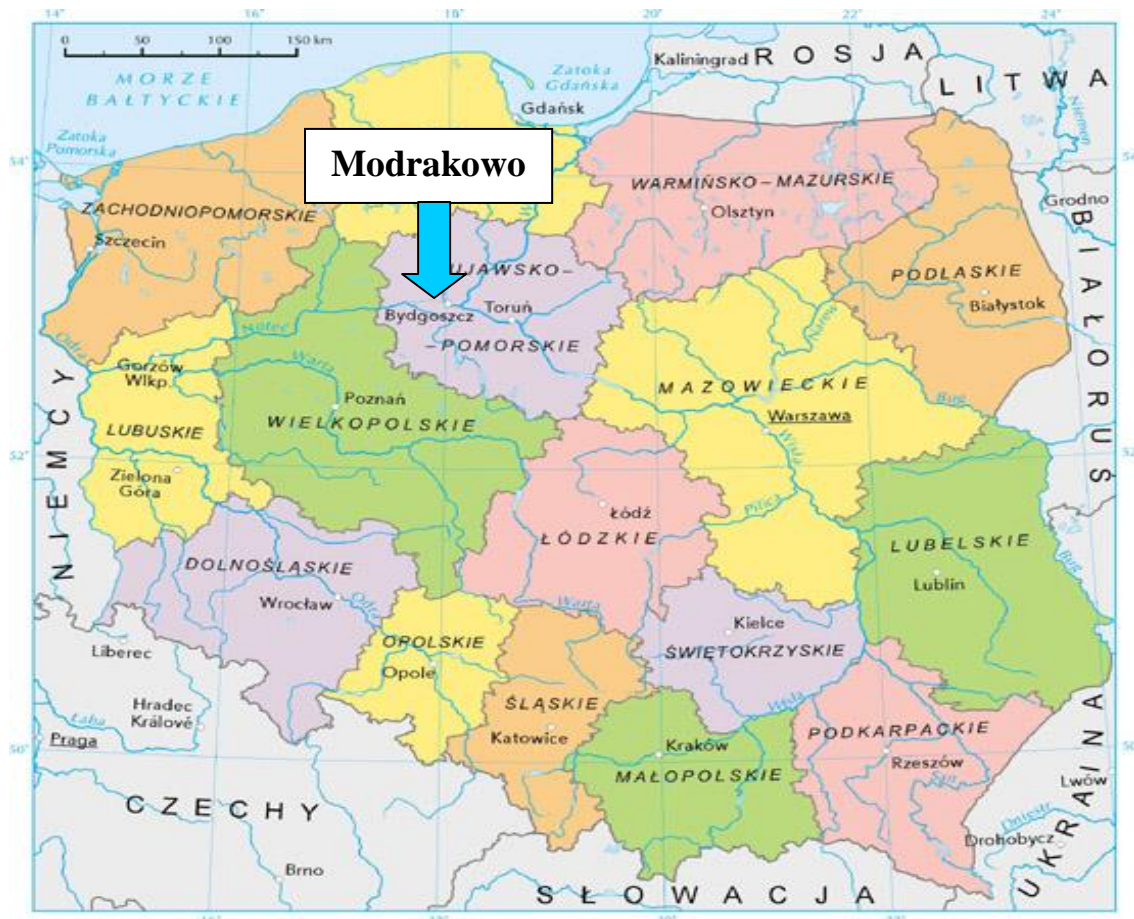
14° 16° 18° 20° 22° 24°

0 50 100 150 km

MORZE BAŁTYCKIE

Zatoka Gdańska

Kaliningrad ROSJA

LITWA

Gdańsk

Zatoka Pomorska

Modrakowo

WARMIŃSKO-MAZURSKIE

Olsztyn

Grodno

ZACHODNIOPOMORSKIE

Szczecin

KUJAWSKO-POMORSKIE

Toruń

Bydgoszcz

PODLASKIE

Białystok

BIAŁORUŚ

Gorzów Wlkp.

Poznań

WIELKOPOLSKIE

MAZOWIECKIE

Warszawa

LUBUSKIE

Zielona Góra

NIEMCY

Łódź

ŁÓDZKIE

LUBELSKIE

Lublin

DOLNOŚLĄSKIE

Wrocław

OPOLSKIE

Opole

Kielce

ŚWIĘTOKRZYSKIE

Liberec

Hradec Králové

Praga

ŚLĄSKIE

Katowice

Kraków

MAŁOPOLSKIE

PODKARPACKIE

Rzeszów

Lwów

UKRAINA

CZECHY

Drohobycz

Brno

SŁOWACJA

Odra Warta Wisła Noteć Pilica Bug San Narew Niemen Dniestr

54° 52° 50°